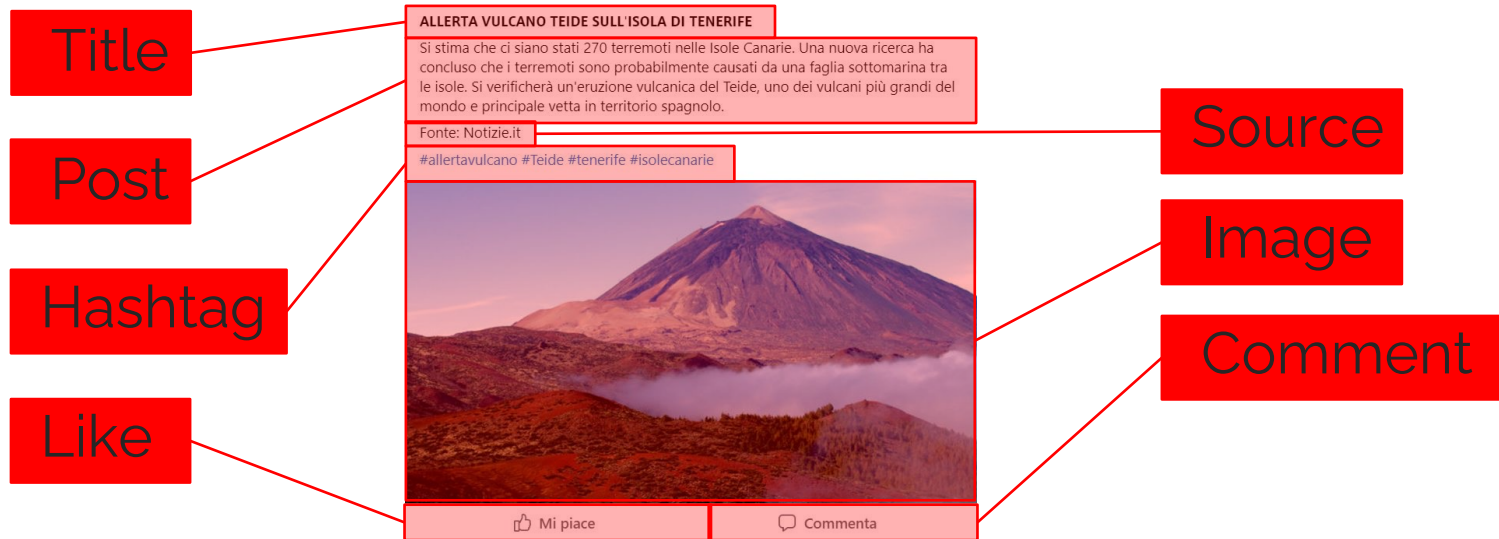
Title

Post

Hashtag

Like

ALLERTA VULCANO TEIDE SULL'ISOLA DI TENERIFE

Si stima che ci siano stati 270 terremoti nelle Isole Canarie. Una nuova ricerca ha concluso che i terremoti sono probabilmente causati da una faglia sottomarina tra le isole. Si verificherà un'eruzione vulcanica del Teide, uno dei vulcani più grandi del mondo e principale vetta in territorio spagnolo.

Fonte: Notizie.it

#allertavulcano #Teide #tenerife #isolecanarie

Mi piace

Commenta

Source

Image

Comment